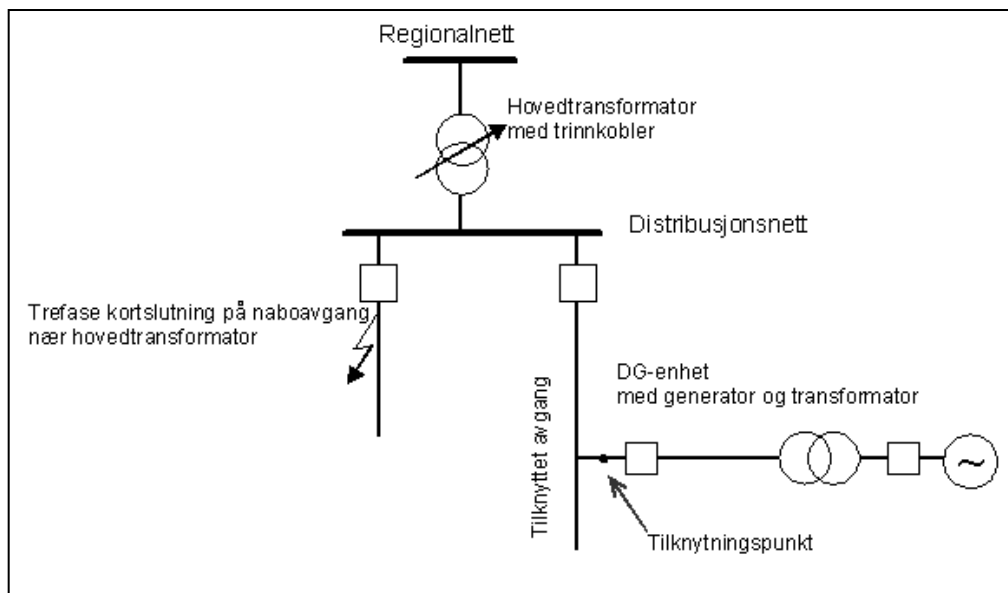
Regionalnett

Hovedtransformator med trinnkobler

Distribusjonsnett

Trefase kortslutning på naboavgang nær hovedtransformator

DG-enhet med generator og transformator

Tilknyttet avgang

Tilknytningspunkt